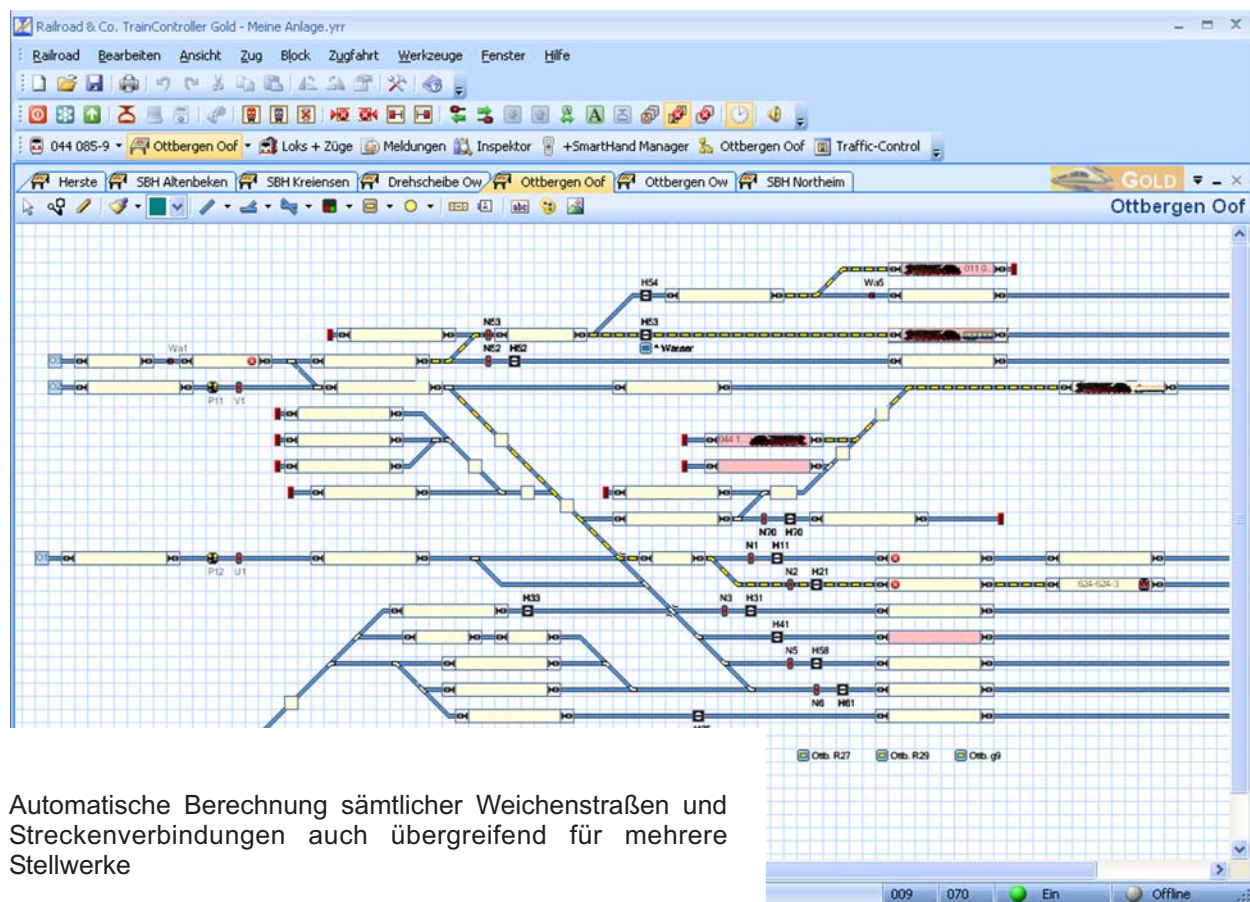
Railroad & Co. TrainController Gold - Meine Anlage.yrr

Railroad Bearbeiten Ansicht Zug Block Zugfahrt Werkzeuge Fenster Hilfe

044 085-9 Ottbergen Oof Loks + Züge Meldungen Inspektor +SmartHand Manager Ottbergen Oof Traffic-Control

Herste SBH Altenbeken SBH Kreiensen Drehscheibe Ow Ottbergen Oof Ottbergen Ow SBH Northeim

GOLD

Ottbergen Oof

H54 Wa5 011 0

N53 H53 Wa1 N52 H52 Wasser

P11 V1

044 1

N70 H70

N1 H11

P12 U1

N2 H21

624-624-3

H33 N3 H31

H41

N5 H58

N6 H61

Ottb. R27 Ottb. R29 Ottb. g9

Automatische Berechnung sämtlicher Weichenstraßen und Streckenverbindungen auch übergreifend für mehrere Stellwerke

009 070 Ein Offline